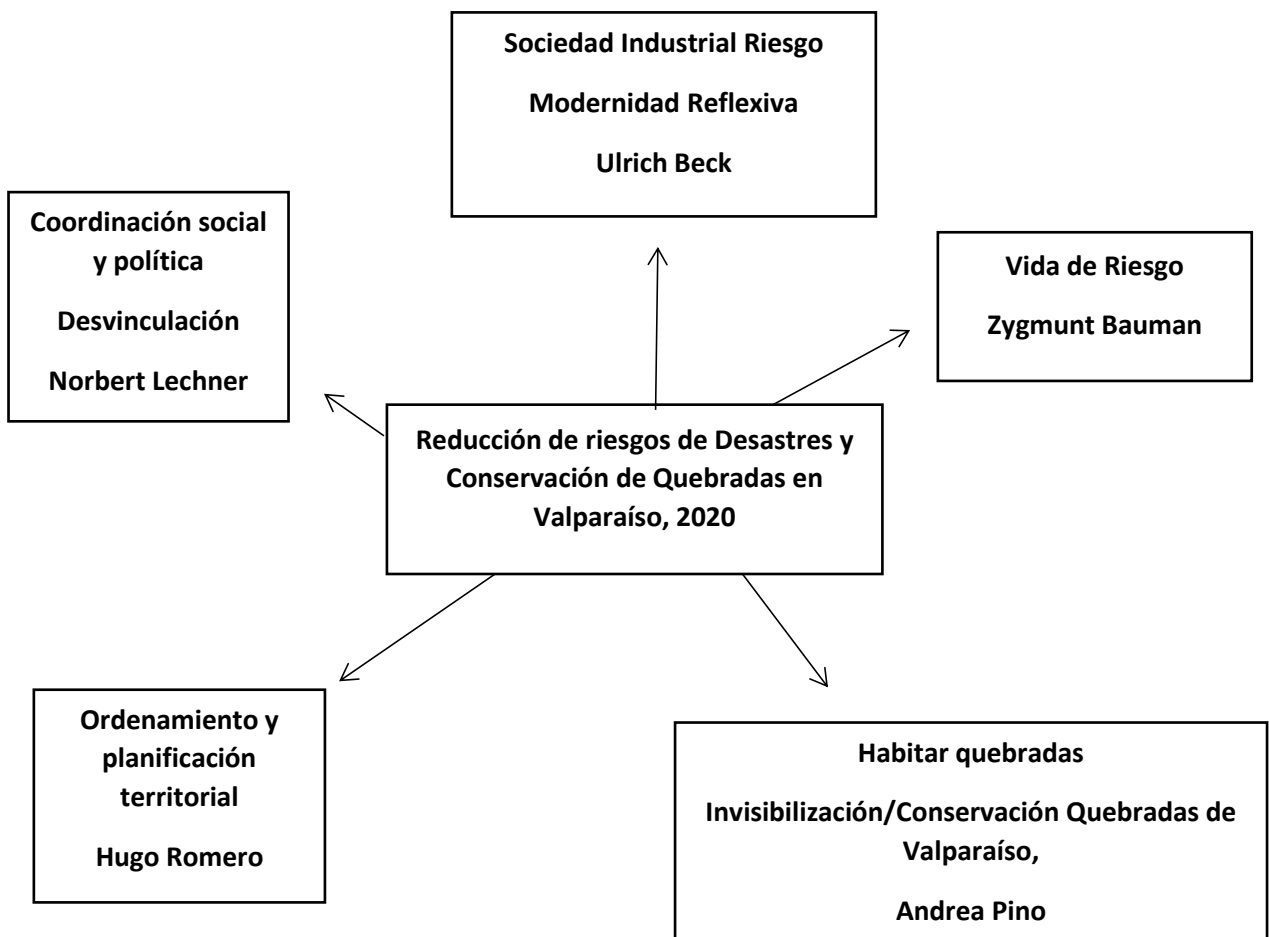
Sociedad Industrial Riesgo

Modernidad Reflexiva

Ulrich Beck

Coordinación social y política

Desvinculación

Norbert Lechner

Vida de Riesgo

Zygmunt Bauman

Reducción de riesgos de Desastres y Conservación de Quebradas en Valparaíso, 2020

Ordenamiento y planificación territorial

Hugo Romero

Habitar quebradas

Invisibilización/Conservación Quebradas de Valparaíso,

Andrea Pino